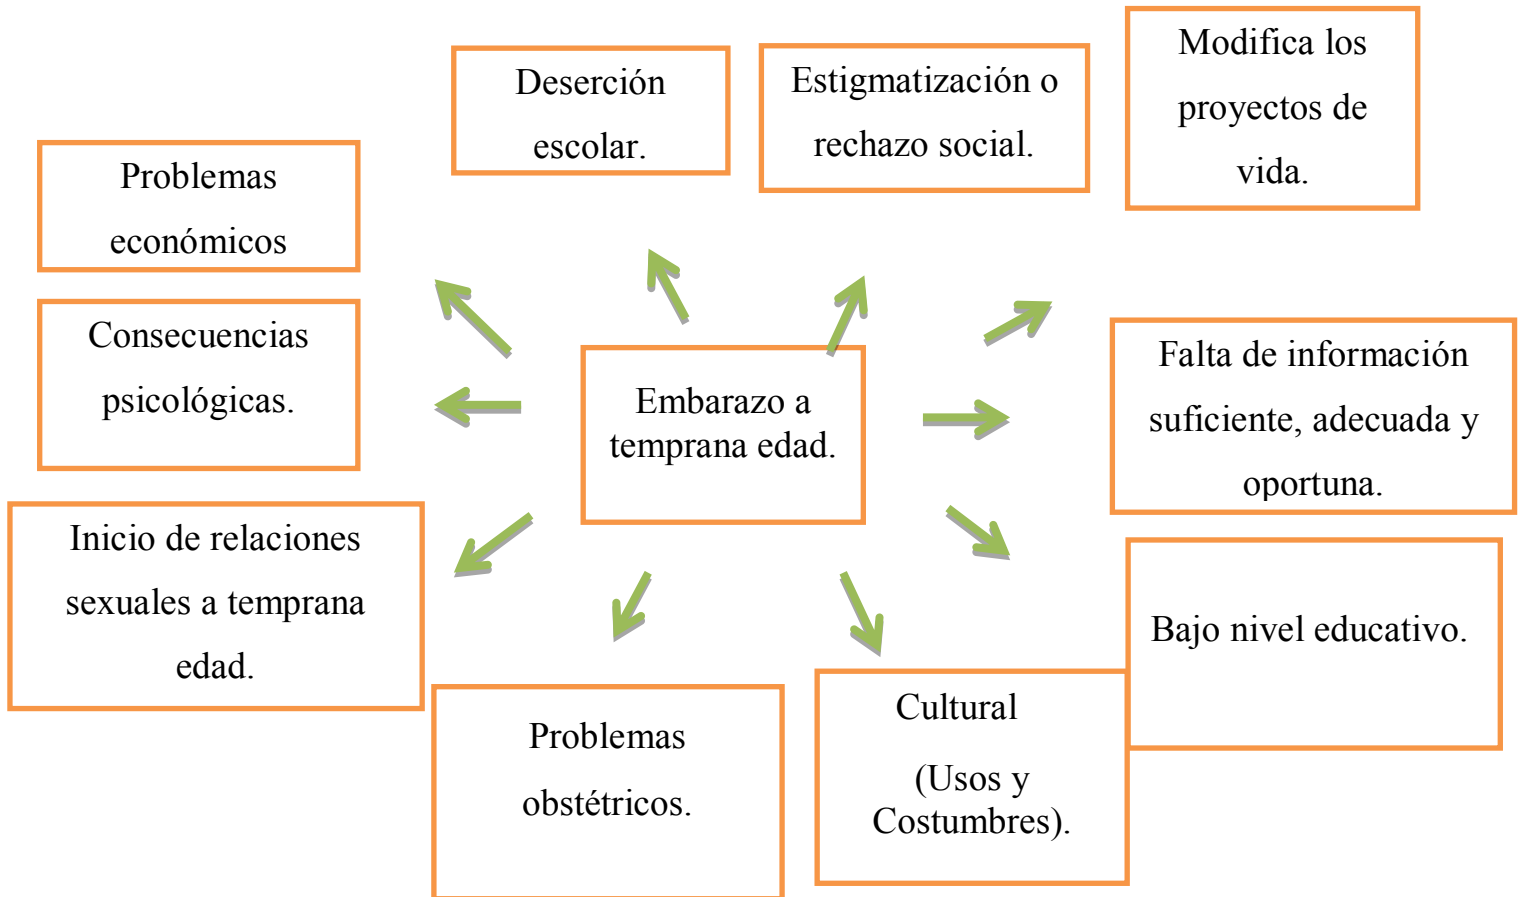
Embarazo a temprana edad.

Problemas económicos

Deserción escolar.

Estigmatización o rechazo social.

Modifica los proyectos de vida.

Consecuencias psicológicas.

Falta de información suficiente, adecuada y oportuna.

Inicio de relaciones sexuales a temprana edad.

Bajo nivel educativo.

Problemas obstétricos.

Cultural

(Usos y Costumbres).